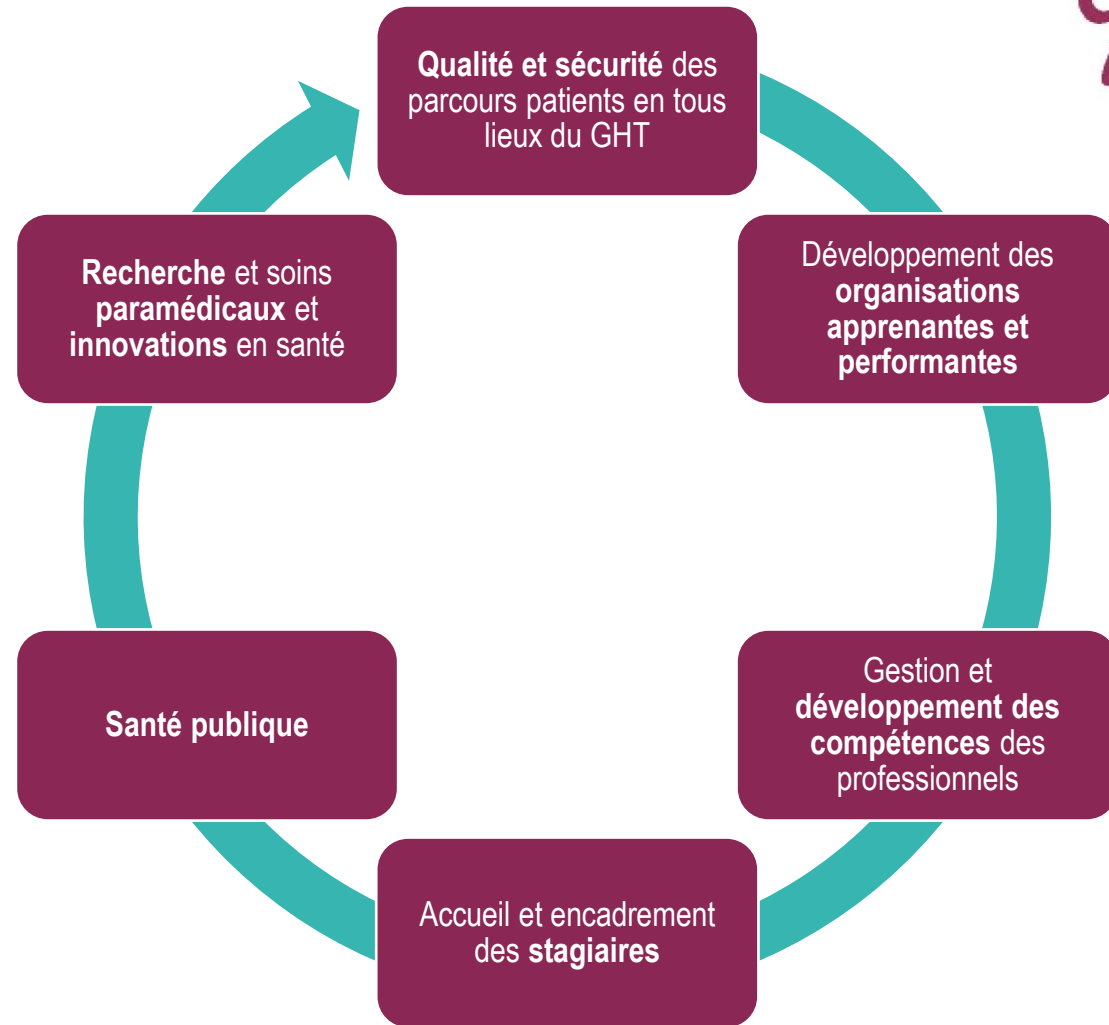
Qualité et sécurité des parcours patients en tous lieux du GHT

Développement des organisations apprenantes et performantes

Gestion et développement des compétences des professionnels

Accueil et encadrement des stagiaires

Santé publique

Recherche et soins paramédicaux et innovations en santé